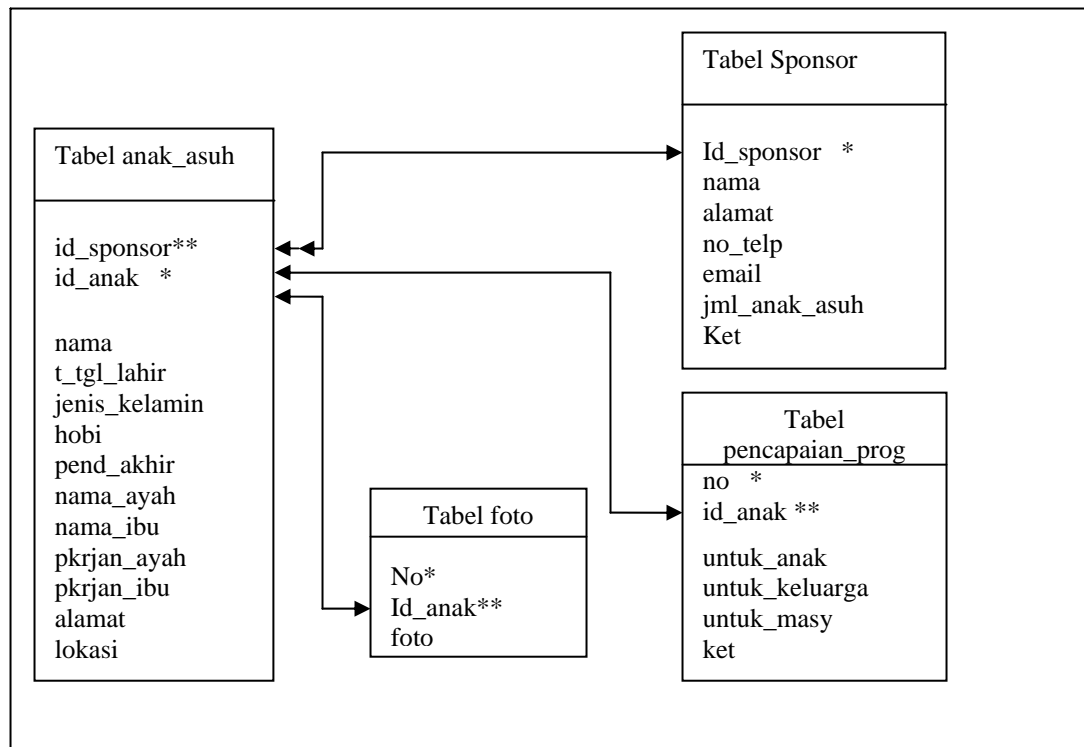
Tabel Sponsor

Id_sponsor *
nama
alamat
no_telp
email
jml_anak_asuh
Ket

Tabel anak_asuh

id_sponsor**
id_anak *

nama
t_tgl_lahir
jenis_kelamin
hobi
pend_akhir
nama_ayah
nama_ibu
pkrjan_ayah
pkrjan_ibu
alamat
lokasi

Tabel pencapaian_prog

no *
id_anak **

untuk_anak
untuk_keluarga
untuk_masy
ket

Tabel foto

No*
Id_anak**
foto